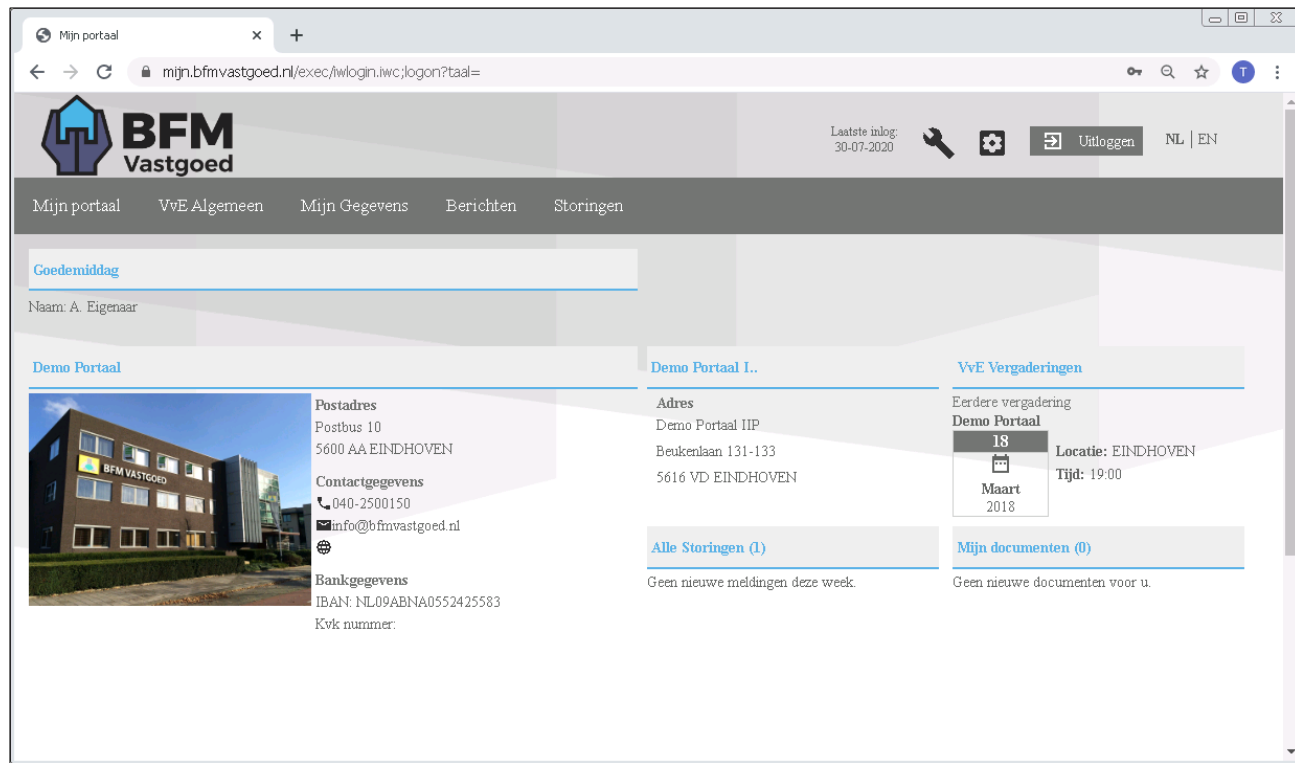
Mijn portaal ×

mijn.bfmvastgoed.nl/exec/iwlogin.iwc;logon?taal=

T

BFM Vastgoed

Laatste inlog: 30-07-2020

Uitloggen

NL | EN

Mijn portaal VvE Algemeen Mijn Gegevens Berichten Storingen

Goedemiddag

Naam: A. Eigenaar

Demo Portaal

BFM VASTGOED

Postadres
Postbus 10
5600 AA EINDHOVEN

Contactgegevens
040-2500150
info@bfmvastgoed.nl

Bankgegevens
IBAN: NL09ABNA0552425583
Kvk nummer:

Demo Portaal I..

Adres
Demo Portaal IIP
Beukenlaan 131-133
5616 VD EINDHOVEN

Alle Storingen (1)

Geen nieuwe meldingen deze week.

VvE Vergaderingen

Eerdere vergadering
Demo Portaal
18
Maart
2018
Locatie: EINDHOVEN
Tijd: 19:00

Mijn documenten (0)

Geen nieuwe documenten voor u.